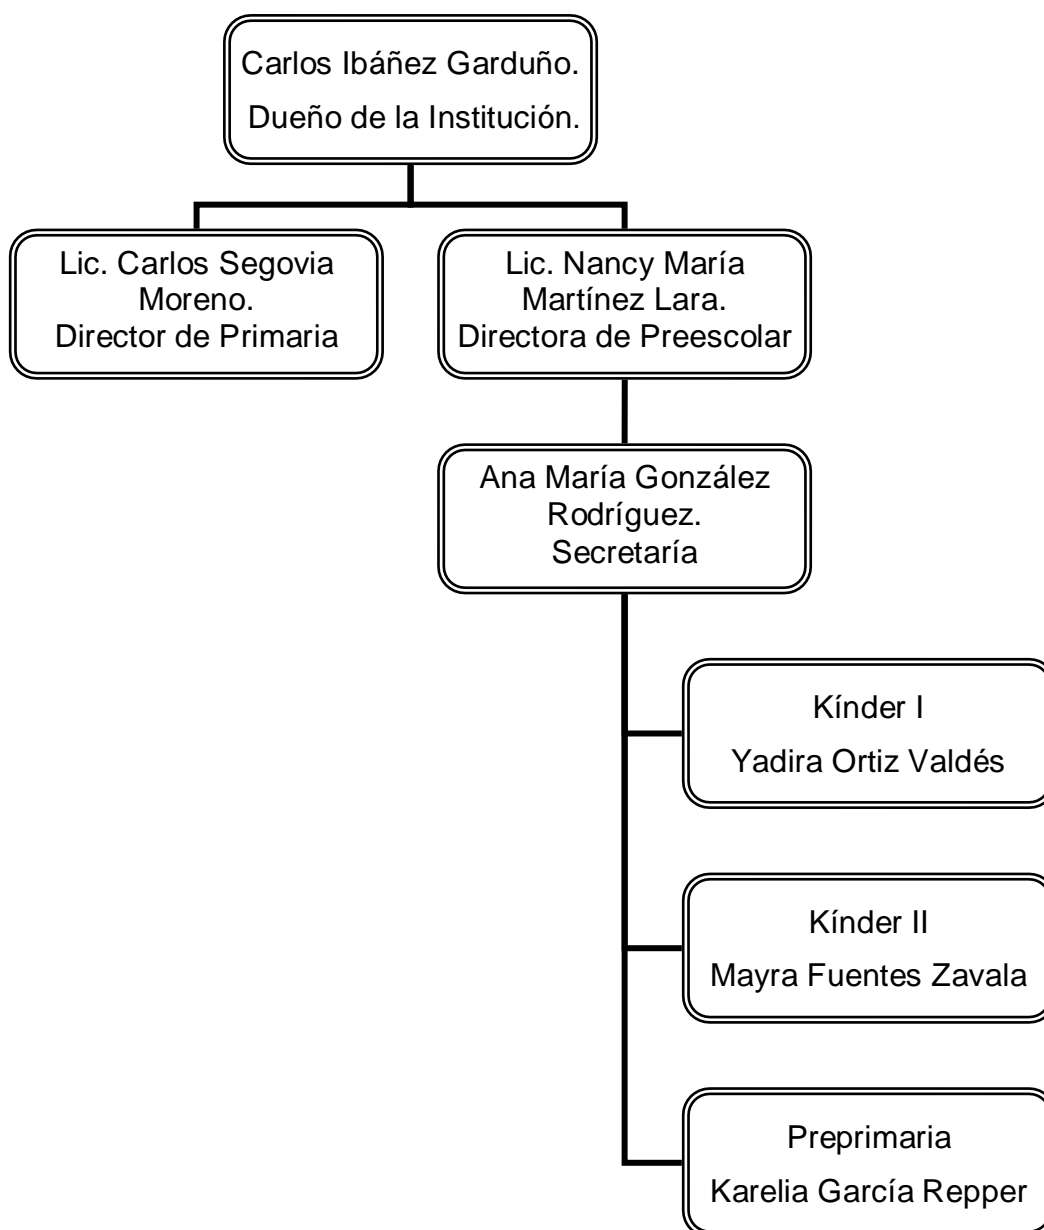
Carlos Ibáñez Garduño.
Dueño de la Institución.

Lic. Carlos Segovia Moreno.
Director de Primaria

Lic. Nancy María Martínez Lara.
Directora de Preescolar

Ana María González Rodríguez.
Secretaría

Kínder I
Yadira Ortiz Valdés

Kínder II
Mayra Fuentes Zavala

Preprimaria
Karelia García Repper